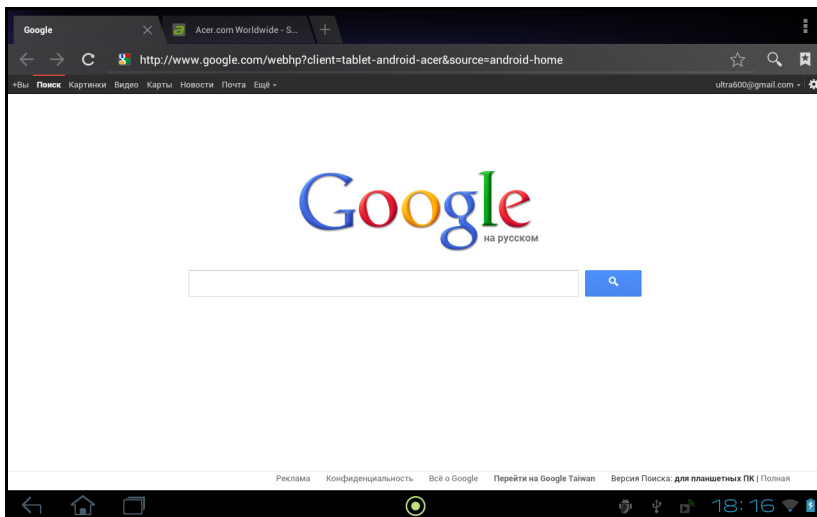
Google
Acer.com Worldwide - S...
http://www.google.com/webhp?client=tablet-android-acer&source=android-home
+Вы Поиск Картинки Видео Карты Новости Почта Ещё
ultra600@gmail.com

Google
на русском

Реклама Конфиденциальность Всё о Google Перейти на Google Taiwan Версия Поиска: для планшетных ПК | Полная

18:16